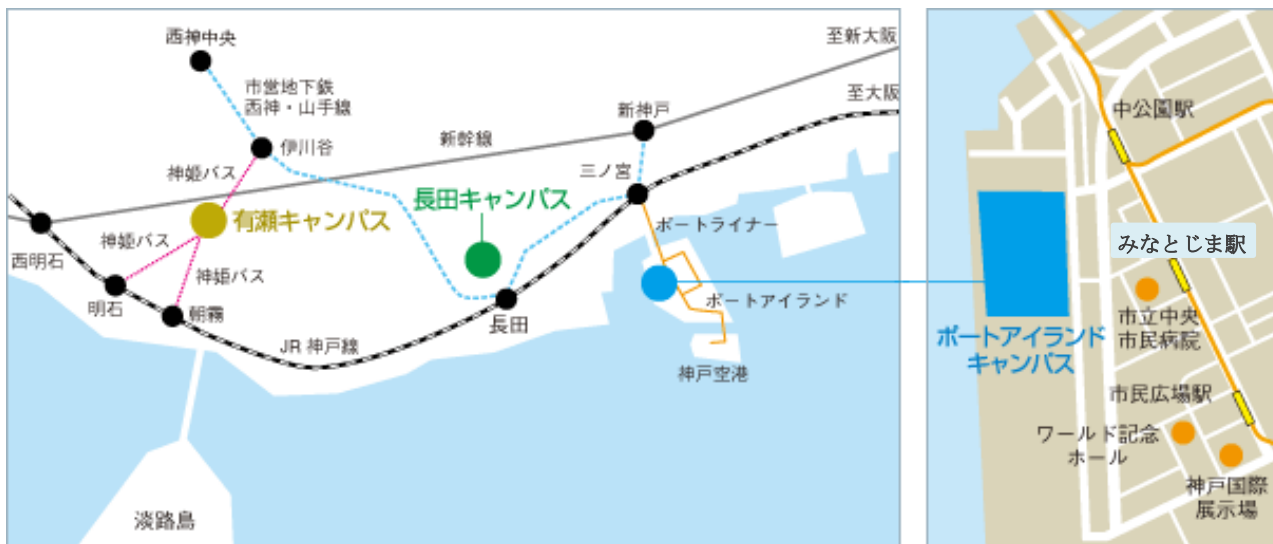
西神中央
至新大阪
市営地下鉄
西神・山手線
至大阪
新神戸
伊川谷
新幹線
三ノ宮
神姫バス
長田キャンパス
有瀬キャンパス
ポートライナー
西明石
神姫バス
神姫バス
明石
朝霧
長田
ポートアイランド
JR 神戸線
神戸空港
淡路島
中公園駅
みなとじま駅
市立中央
市民病院
ポートアイランド
キャンパス
市民広場駅
ワールド記念
ホール
神戸国際
展示場